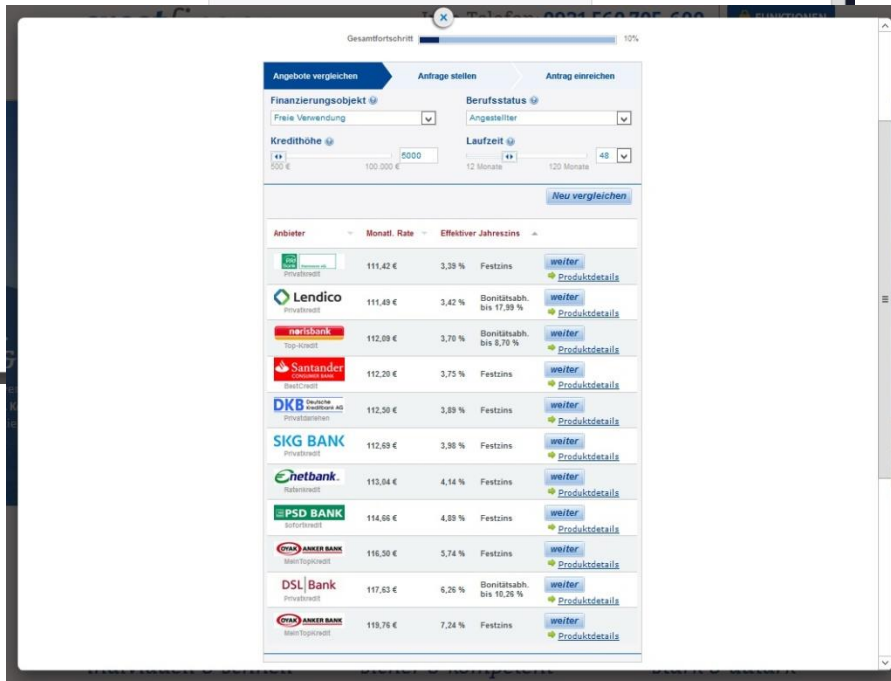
Gesamtfortschritt 10%

Angebote vergleichen | Anfrage stellen | Antrag einreichen

Finanzierungsobjekt
Freie Verwendung

Berufsstatus
Angestellter

Kredithöhe
5000
500 € 100.000 €

Laufzeit
48
12 Monate 120 Monate

Neu vergleichen

| Anbieter | Monatl. Rate | Effektiver Jahreszins | | |
|---|---|---|---|---|
| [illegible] Privatkredit | 111,42 € | 3,39 % | Festzins | weiter Produktdetails |
| Lendico Privatkredit | 111,49 € | 3,42 % | Bonitätsabh. bis 17,99 % | weiter Produktdetails |
| norisbank Top-Kredit | 112,09 € | 3,70 % | Bonitätsabh. bis 8,70 % | weiter Produktdetails |
| Santander CONSUMER BANK BestCredit | 112,20 € | 3,75 % | Festzins | weiter Produktdetails |
| DKB Deutsche Kreditbank AG Privatdarlehen | 112,50 € | 3,89 % | Festzins | weiter Produktdetails |
| SKG BANK Privatkredit | 112,69 € | 3,98 % | Festzins | weiter Produktdetails |
| netbank. Ratenkredit | 113,04 € | 4,14 % | Festzins | weiter Produktdetails |
| PSD BANK Sofortkredit | 114,66 € | 4,89 % | Festzins | weiter Produktdetails |
| DVAG ANKER BANK MeinTopKredit | 116,50 € | 5,74 % | Festzins | weiter Produktdetails |
| DSL Bank Privatkredit | 117,63 € | 6,26 % | Bonitätsabh. bis 10,26 % | weiter Produktdetails |
| DVAG ANKER BANK MeinTopKredit | 119,76 € | 7,24 % | Festzins | weiter Produktdetails |